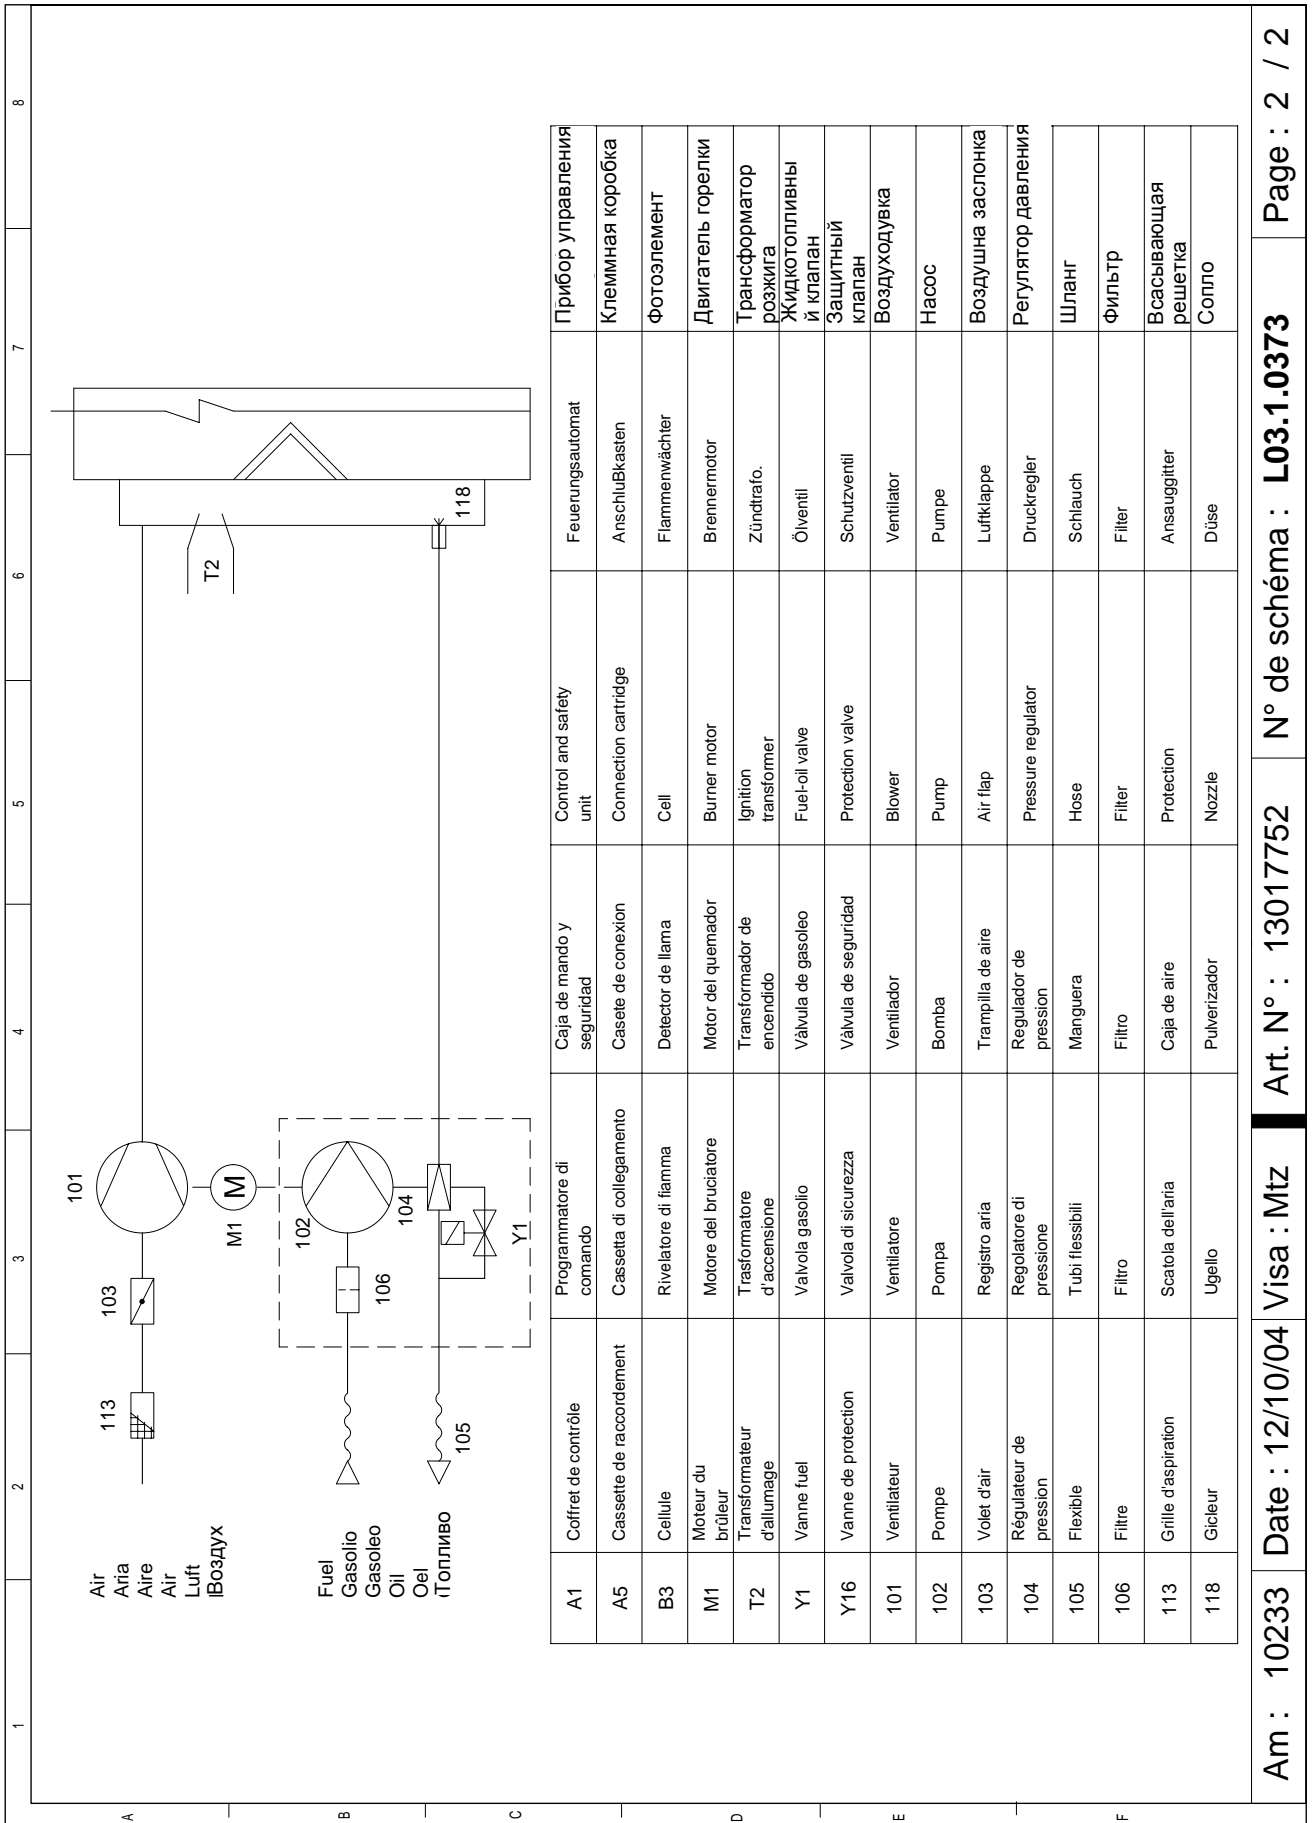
Air
Aria
Aire
Air
Luft
lВоздух

Fuel
Gasolio
Gasoleo
Oil
Oel
iТопливо

113
103
101
M1
M
102
106
104
Y1
105
T2
118

| A1 | Coffret de contrôle | Programmatore di comando | Caja de mando y seguridad | Control and safety unit | Feuerungsautomat | Прибор управления |
|---|---|---|---|---|---|---|
| A5 | Cassette de raccordement | Cassetta di collegamento | Casete de conexion | Connection cartridge | AnschluBkasten | Клеммная коробка |
| B3 | Cellule | Rivelatore di fiamma | Detector de llama | Cell | Flammenwächter | Фотоэлемент |
| M1 | Moteur du brûleur | Motore del bruciatore | Motor del quemador | Burner motor | Brennermotor | Двигатель горелки |
| T2 | Transformateur d'allumage | Trasformatore d'accensione | Transformador de encendido | Ignition transformer | Zündtrafo. | Трансформатор розжига |
| Y1 | Vanne fuel | Valvola gasolio | Válvula de gasoleo | Fuel-oil valve | Ölventil | Жидкотопливны й клапан |
| Y16 | Vanne de protection | Valvola di sicurezza | Válvula de seguridad | Protection valve | Schutzventil | Защитный клапан |
| 101 | Ventilateur | Ventilatore | Ventilador | Blower | Ventilator | Воздуходувка |
| 102 | Pompe | Pompa | Bomba | Pump | Pumpe | Насос |
| 103 | Volet d'air | Registro aria | Trampilla de aire | Air flap | Luftklappe | Воздушна заслонка |
| 104 | Régulateur de pression | Regolatore di pressione | Regulador de pression | Pressure regulator | Druckregler | Регулятор давления |
| 105 | Flexible | Tubi flessibili | Manguera | Hose | Schlauch | Шланг |
| 106 | Filtre | Filtro | Filtro | Filter | Filter | Фильтр |
| 113 | Grille d'aspiration | Scatola dell'aria | Caja de aire | Protection | Ansauggitter | Всасывающая решетка |
| 118 | Gicleur | Ugello | Pulverizador | Nozzle | Düse | Сопло |

Am : 10233 | Date : 12/10/04 | Visa : Mtz | Art. N° : 13017752 | N° de schéma : **L03.1.0373** | Page : 2 / 2

1 2 3 4 5 6 7 8
A B C D E F